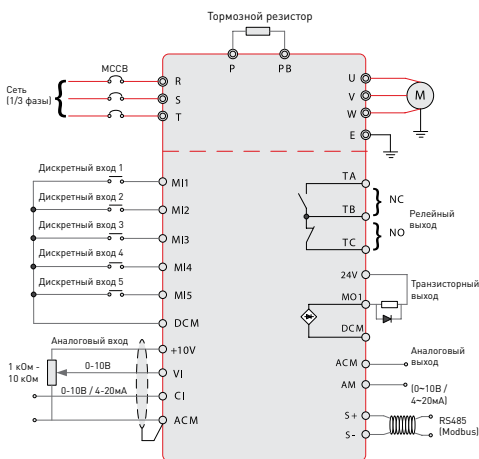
Тормозной резистор

P PB

MCCB

Сеть (1/3 фазы)

R
S
T

U
V
W
E

M

Дискретный вход 1
Дискретный вход 2
Дискретный вход 3
Дискретный вход 4
Дискретный вход 5

MI1
MI2
MI3
MI4
MI5
DCM

TA
TB
TC

NC
NO

Релейный выход

24V
MO1
DCM

Транзисторный выход

Аналоговый вход

1 кОм - 10 кОм

0-10В
0-10В / 4-20мА

+10V
VI
CI
ACM

ACM
AM

Аналоговый выход

(0~10В / 4~20мА)

S+
S-

RS485 (Modbus)